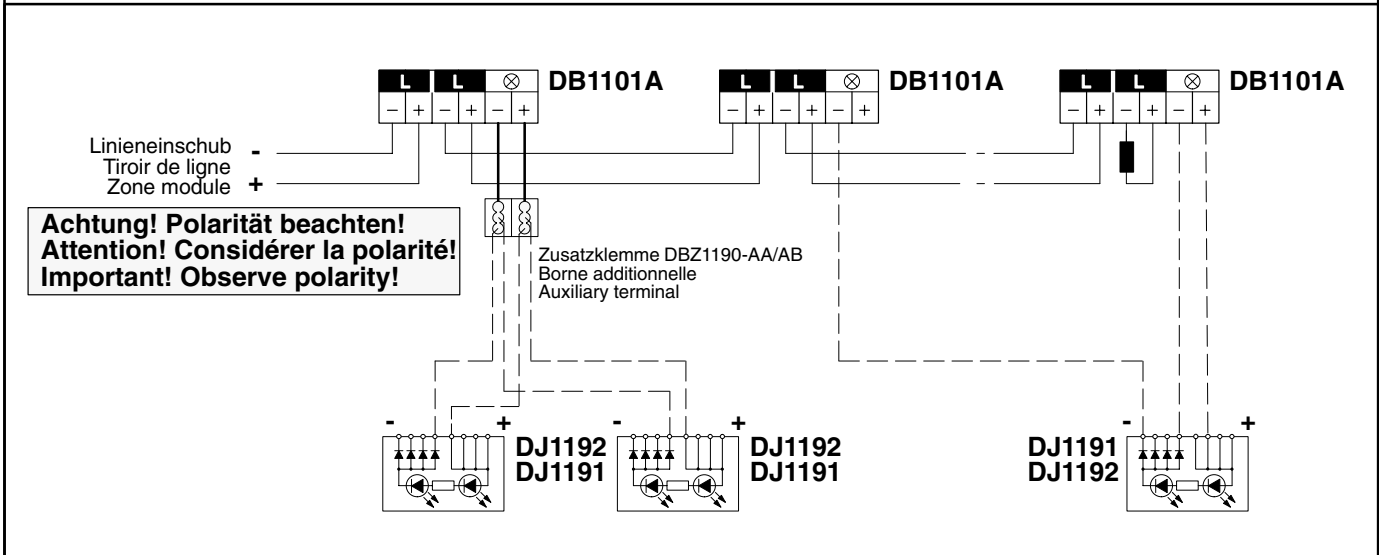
L L ⊗ DB1101A
– + – + – +

L L ⊗ DB1101A
– + – + – +

L L ⊗ DB1101A
– + – + – +

Linieneinschub -
Tiroir de ligne
Zone module +

Achtung! Polarität beachten!
Attention! Considérer la polarité!
Important! Observe polarity!

Zusatzklemme DBZ1190-AA/AB
Borne additionnelle
Auxiliary terminal

- +
DJ1192
DJ1191

- +
DJ1192
DJ1191

DJ1191
DJ1192
- +